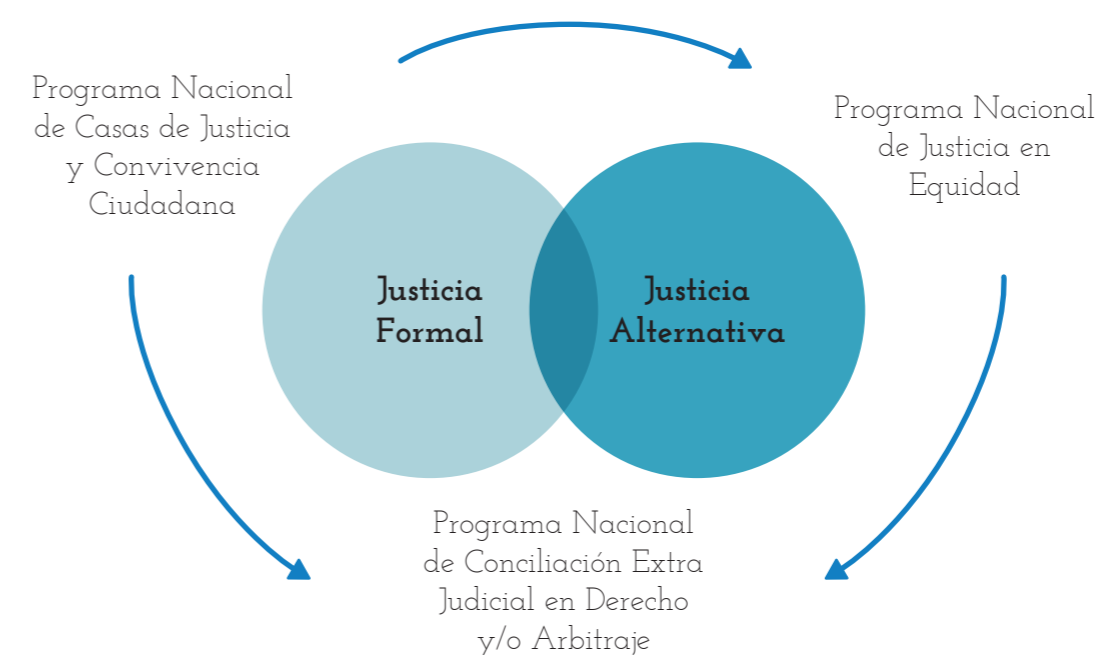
Programa Nacional de Casas de Justicia y Convivencia Ciudadana

Programa Nacional de Justicia en Equidad

Justicia Formal

Justicia Alternativa

Programa Nacional de Conciliación Extra Judicial en Derecho y/o Arbitraje